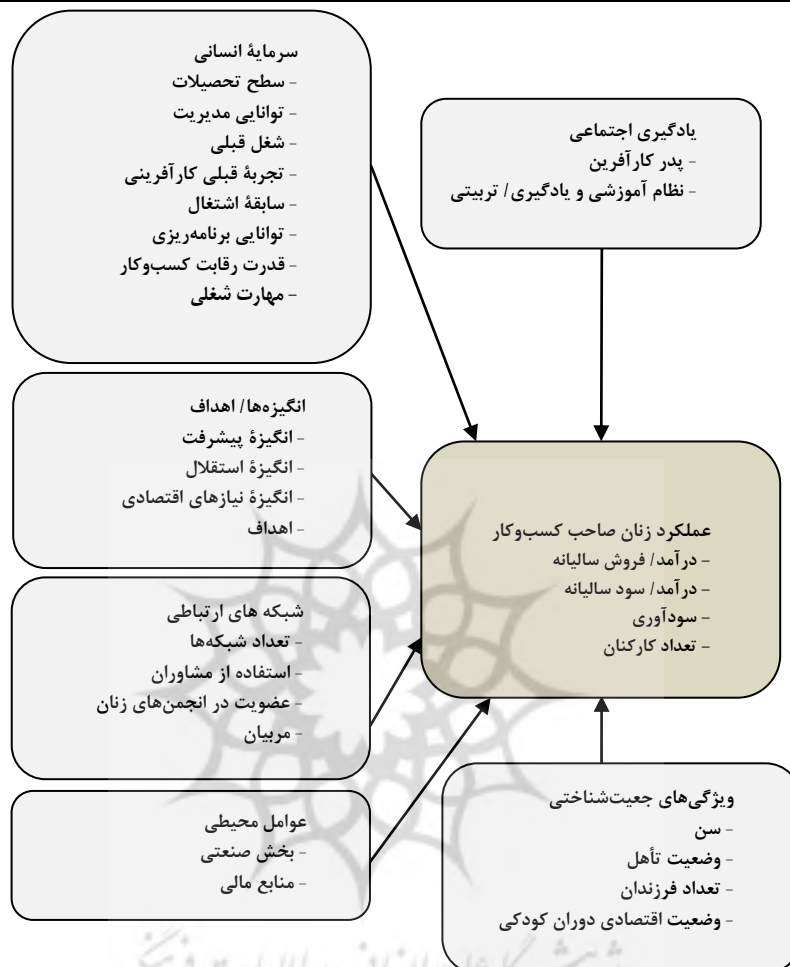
سرمایهٔ انسانی
- سطح تحصیلات
- توانایی مدیریت
- شغل قبلی
- تجربهٔ قبلی کارآفرینی
- سابقهٔ اشتغال
- توانایی برنامه‌ریزی
- قدرت رقابت کسب‌وکار
- مهارت شغلی

یادگیری اجتماعی
- پدر کارآفرین
- نظام آموزشی و یادگیری/ تربیتی

انگیزه‌ها/ اهداف
- انگیزهٔ پیشرفت
- انگیزهٔ استقلال
- انگیزهٔ نیازهای اقتصادی
- اهداف

عملکرد زنان صاحب کسب‌وکار
- درآمد/ فروش سالیانه
- درآمد/ سود سالیانه
- سودآوری
- تعداد کارکنان

شبکه های ارتباطی
- تعداد شبکه‌ها
- استفاده از مشاوران
- عضویت در انجمن‌های زنان
- مربیان

عوامل محیطی
- بخش صنعتی
- منابع مالی

ویژگی‌های جمعیت‌شناختی
- سن
- وضعیت تأهل
- تعداد فرزندان
- وضعیت اقتصادی دوران کودکی